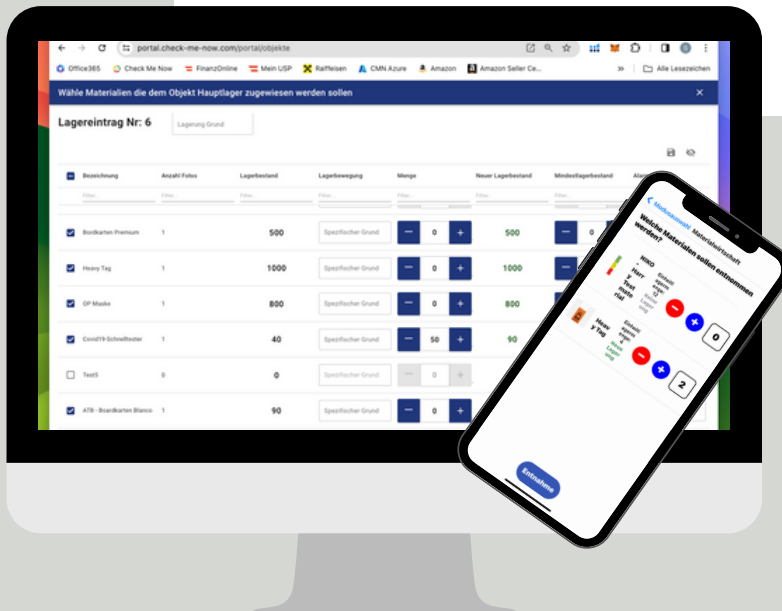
portal.check-me-now.com/portal/objekte

Office365 Check Me Now FinanzOnline Mein USP Raiffeisen CMN Azure Amazon Amazon Seller Ce... » Alle Lesezeichen

Wähle Materialien die dem Objekt Hauptlager zugewiesen werden sollen ×

Lagereintrag Nr: 6

Lagerung Grund

| | Bezeichnung | Anzahl Fotos | Lagerbestand | Lagerbewegung | Menge | Neuer Lagerbestand | Mindestlagerbestand |
|---|---|---|---|---|---|---|---|
| | Filter... | Filter... | Filter... | Filter... | Filter... | Filter... | Filter... |
| ☑ | Bordkarten Premium | 1 | 500 | Spezifischer Grund | − 0 + | 500 | − 0 |
| ☑ | Heavy Tag | 1 | 1000 | Spezifischer Grund | − 0 + | 1000 | − |
| ☑ | OP Maske | 1 | 800 | Spezifischer Grund | − 0 + | 800 | − |
| ☑ | Covid19-Schnelltester | 1 | 40 | Spezifischer Grund | − 50 + | 90 | − |
| ☐ | Test5 | 0 | 0 | Spezifischer Grund | − 0 + | | |
| ☑ | ATB - Boardkarten Blanco | 1 | 90 | Spezifischer Grund | − 0 + | | |

< Modulauswahl Materialwirtschaft

Welche Materialien sollen entnommen werden?

NIKO - Herr y Test mate rial
Einheit: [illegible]
Stück

Heav y Tag
Einheit: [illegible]
Stück

0

2

Entnahme